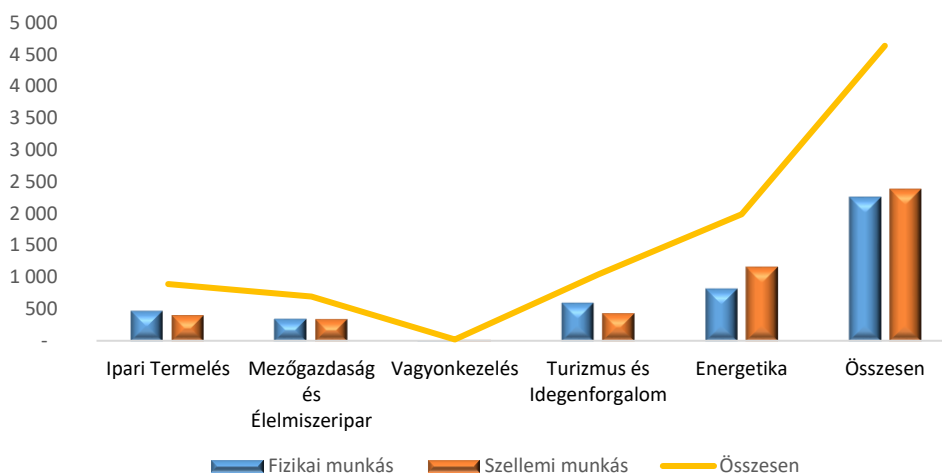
5 000
4 500
4 000
3 500
3 000
2 500
2 000
1 500
1 000
500
-

Ipari Termelés
Mezőgazdaság és Élelmiszeripar
Vagyonkezelés
Turizmus és Idegenforgalom
Energetika
Összesen

Fizikai munkás
Szellemi munkás
Összesen